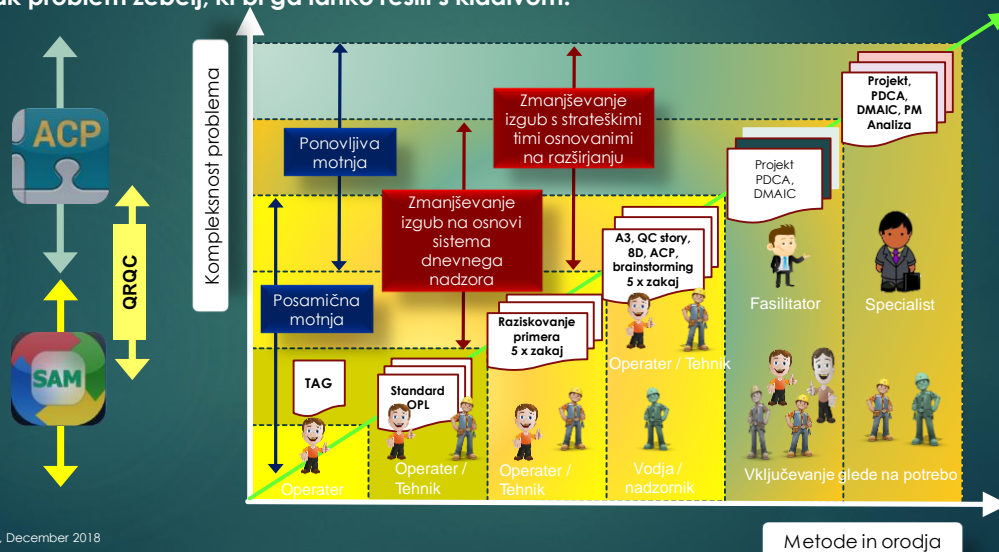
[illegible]ak problem zebelj, ki bi ga lahko rešil s kladivom.

ACP

QRQC

SAM

Kompleksnost problema

Ponovljiva motnja

Posamična motnja

Zmanjševanje izgub s strateškimi timi osnovanimi na razširjanju

Zmanjševanje izgub na osnovi sistema dnevnega nadzora

Projekt, PDCA, DMAIC, PM Analiza

Projekt PDCA, DMAIC

A3, QC story, 8D, ACP, brainstorming 5 x zakaj

Raziskovanje primera 5 x zakaj

Standard OPL

TAG

Fasilitator

Specialist

Operater / Tehnik

Operater

Operater / Tehnik

Operater / Tehnik

Vodja / nadzornik

Vključevanje glede na potrebo

Metode in orodja

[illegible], December 2018